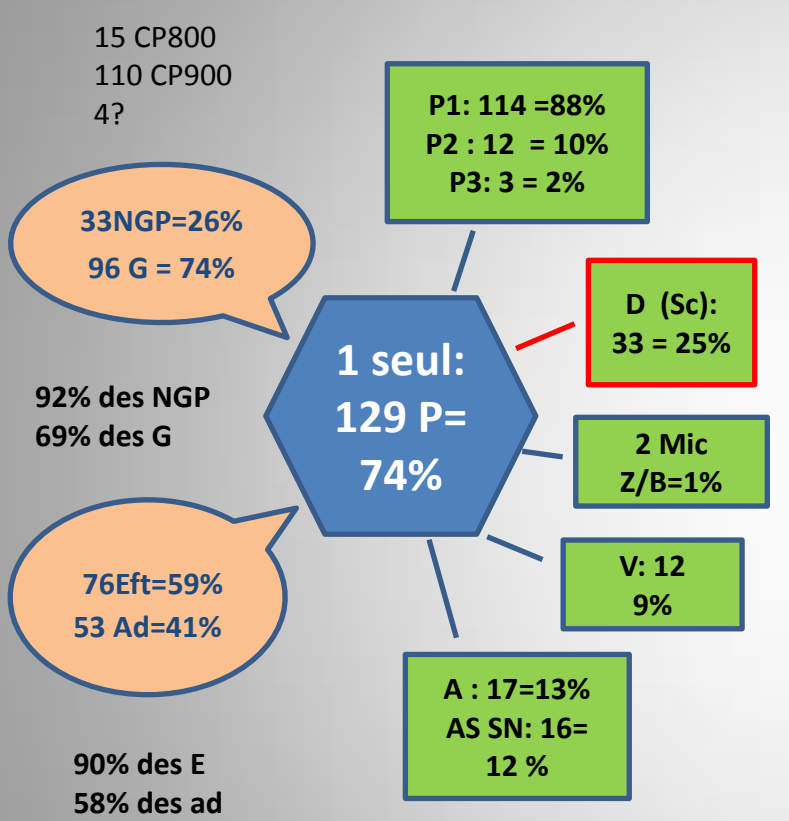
15 CP800
110 CP900
4?

P1: 114 =88%
P2 : 12 = 10%
P3: 3 = 2%

33NGP=26%
96 G = 74%

D (Sc):
33 = 25%

1 seul:
129 P=
74%

92% des NGP
69% des G

2 Mic
Z/B=1%

V: 12
9%

76Eft=59%
53 Ad=41%

A : 17=13%
AS SN: 16=
12 %

90% des E
58% des ad